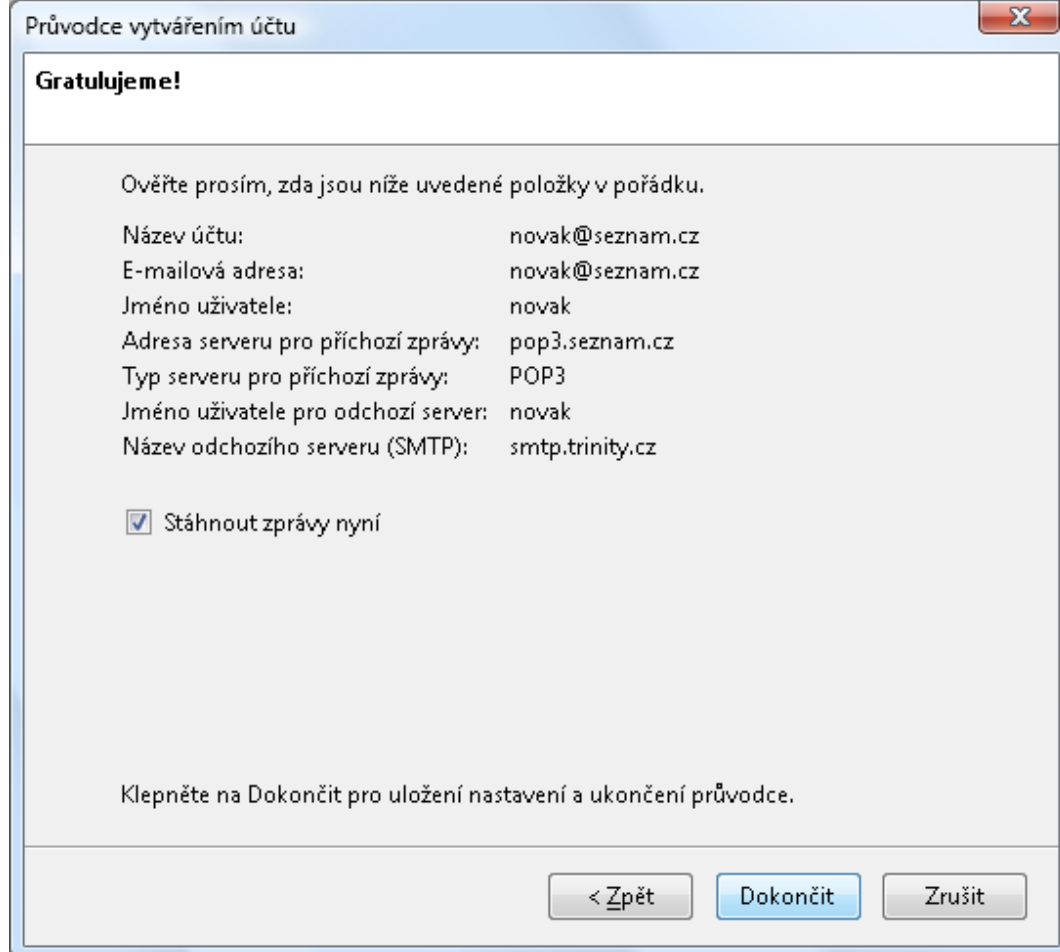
Průvodce vytvářením účtu

Gratulujeme!

Ověřte prosím, zda jsou níže uvedené položky v pořádku.

| | |
|---|---|
| Název účtu: | novak@seznam.cz |
| E-mailová adresa: | novak@seznam.cz |
| Jméno uživatele: | novak |
| Adresa serveru pro příchozí zprávy: | pop3.seznam.cz |
| Typ serveru pro příchozí zprávy: | POP3 |
| Jméno uživatele pro odchozí server: | novak |
| Název odchozího serveru (SMTP): | smtp.trinity.cz |

Stáhnout zprávy nyní

Klepněte na Dokončit pro uložení nastavení a ukončení průvodce.

< Zpět
Dokončit
Zrušit